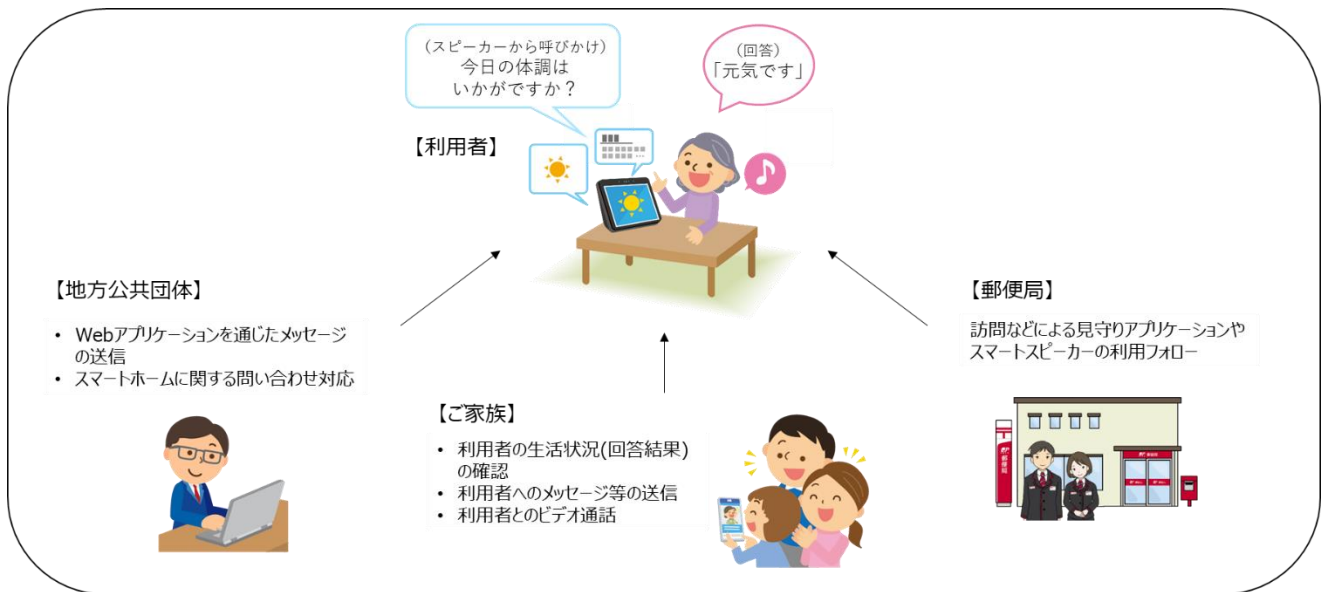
（スピーカーから呼びかけ）
今日の体調は
いかがですか？

（回答）
「元気です」

【利用者】

【地方公共団体】

• Webアプリケーションを通じたメッセージの送信
• スマートホームに関する問い合わせ対応

【ご家族】

• 利用者の生活状況(回答結果)の確認
• 利用者へのメッセージ等の送信
• 利用者とのビデオ通話

【郵便局】

訪問などによる見守りアプリケーションやスマートスピーカーの利用フォロー